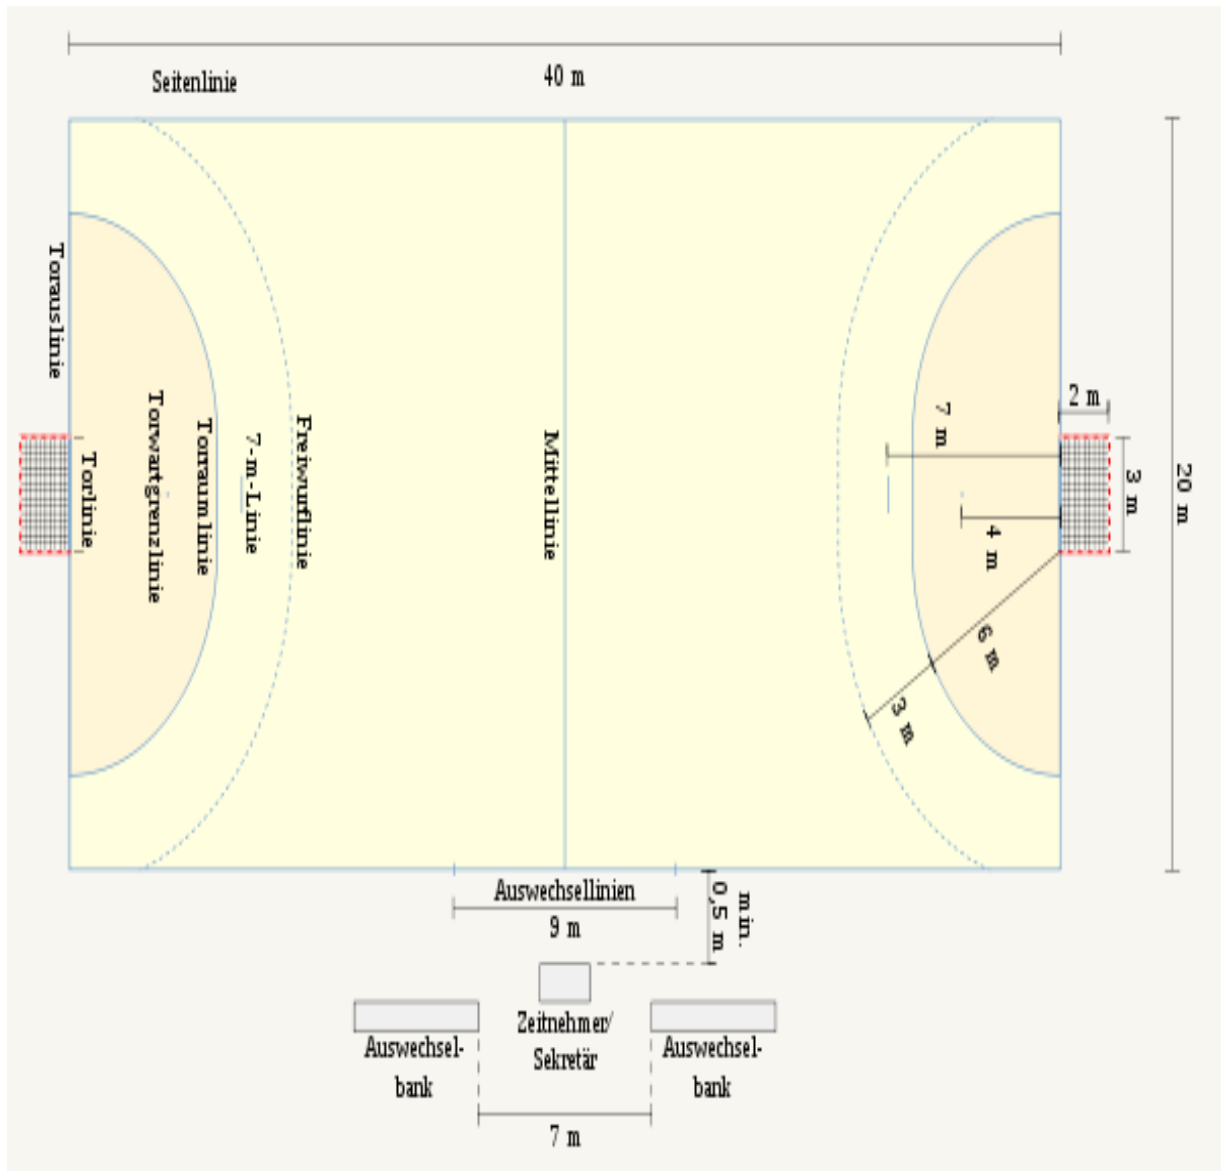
40 m

Seitenlinie

Torauslinie

Torlinie

Torwartgrenzlinie

Torraum linie

7-m-Linie

Freiwurflinie

Mittellinie

7 m

2 m

4 m

3 m

20 m

6 m

3 m

Auswechsellinien

9 m

min. 0,5 m

Zeitnehmer/ Sekretär

Auswechsel-bank

Auswechsel-bank

7 m